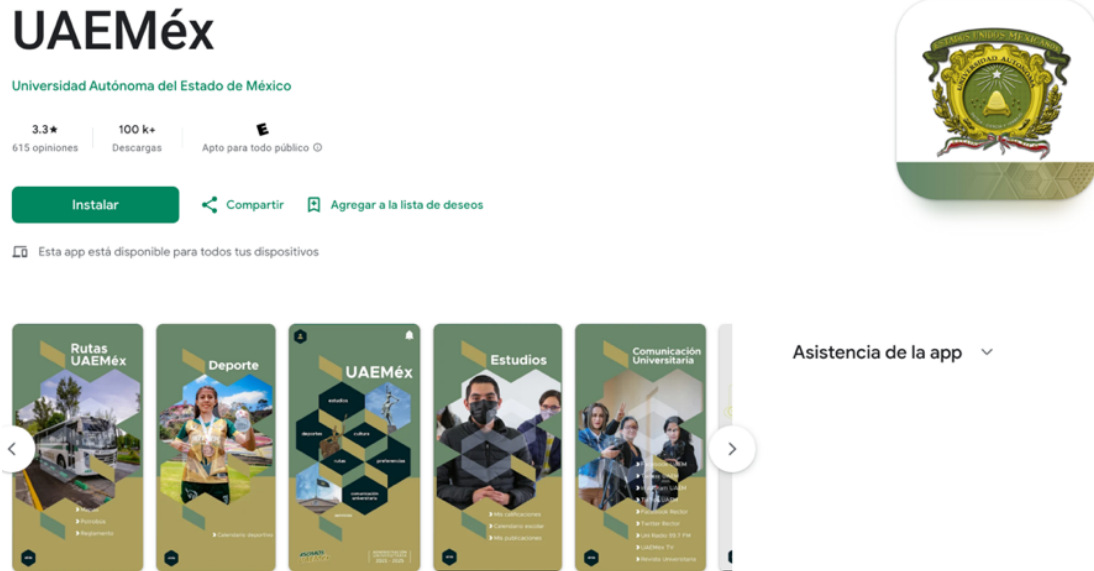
UAEMéx

Universidad Autónoma del Estado de México

3.3★
615 opiniones

100 k+
Descargas

E
Apto para todo público ⓘ

Instalar

Compartir

Agregar a la lista de deseos

Esta app está disponible para todos tus dispositivos

ESTADOS UNIDOS MEXICANOS
UNIVERSIDAD AUTÓNOMA

Rutas UAEMéx

Mapas
Horarios
Reglamento

Deporte

Calendario deportivo

UAEMéx

estudios
deportes
cultura
rutas
preferencias
comunicación universitaria
servicios

Estudios

Mis calificaciones
Calendario escolar
Mis publicaciones

Comunicación Universitaria

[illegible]
Facebook Rector
Twitter Rector
Uni Radio 99.7 FM
UAEMex TV
Revista Universitaria

Asistencia de la app